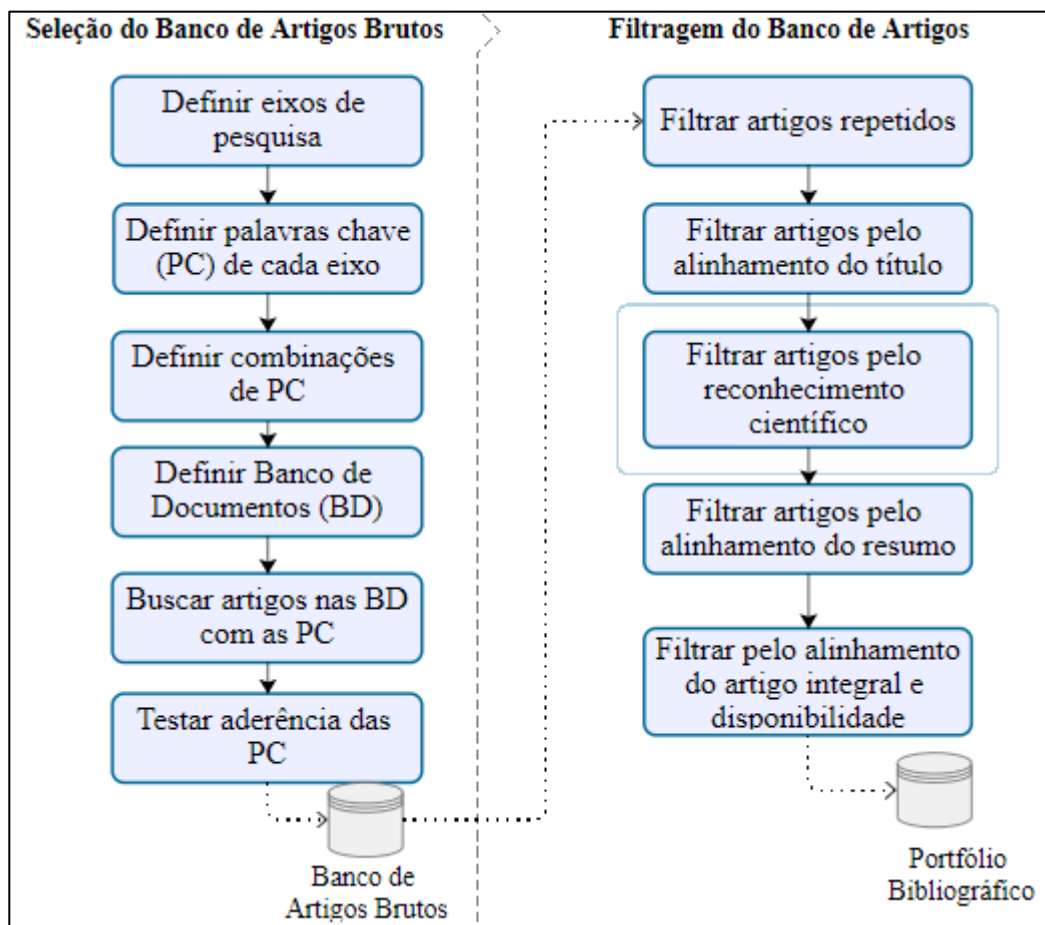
Seleção do Banco de Artigos Brutos

Definir eixos de pesquisa

Definir palavras chave (PC) de cada eixo

Definir combinações de PC

Definir Banco de Documentos (BD)

Buscar artigos nas BD com as PC

Testar aderência das PC

Banco de Artigos Brutos

Filtragem do Banco de Artigos

Filtrar artigos repetidos

Filtrar artigos pelo alinhamento do título

Filtrar artigos pelo reconhecimento científico

Filtrar artigos pelo alinhamento do resumo

Filtrar pelo alinhamento do artigo integral e disponibilidade

Portfólio Bibliográfico